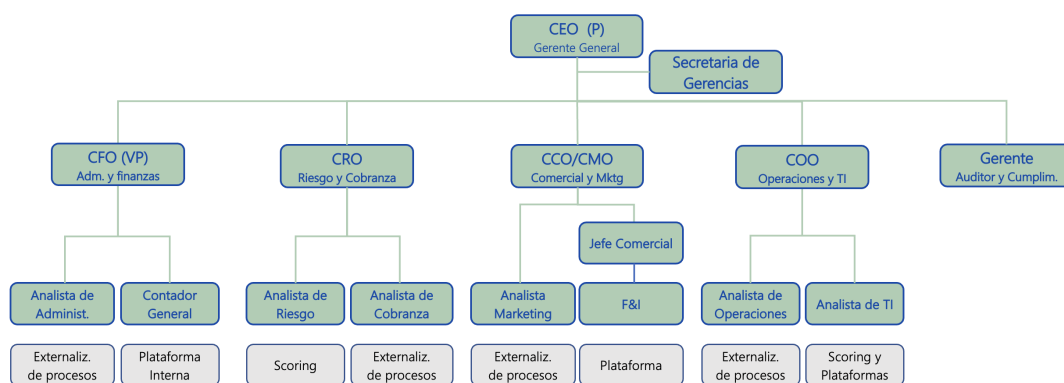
CEO (P)
Gerente General

Secretaria de Gerencias

CFO (VP)
Adm. y finanzas

CRO
Riesgo y Cobranza

CCO/CMO
Comercial y Mktg

COO
Operaciones y TI

Gerente
Auditor y Cumplim.

Jefe Comercial

Analista de Administ.

Contador General

Analista de Riesgo

Analista de Cobranza

Analista Marketing

F&I

Analista de Operaciones

Analista de TI

Externaliz. de procesos

Plataforma Interna

Scoring

Externaliz. de procesos

Externaliz. de procesos

Plataforma

Externaliz. de procesos

Scoring y Plataformas